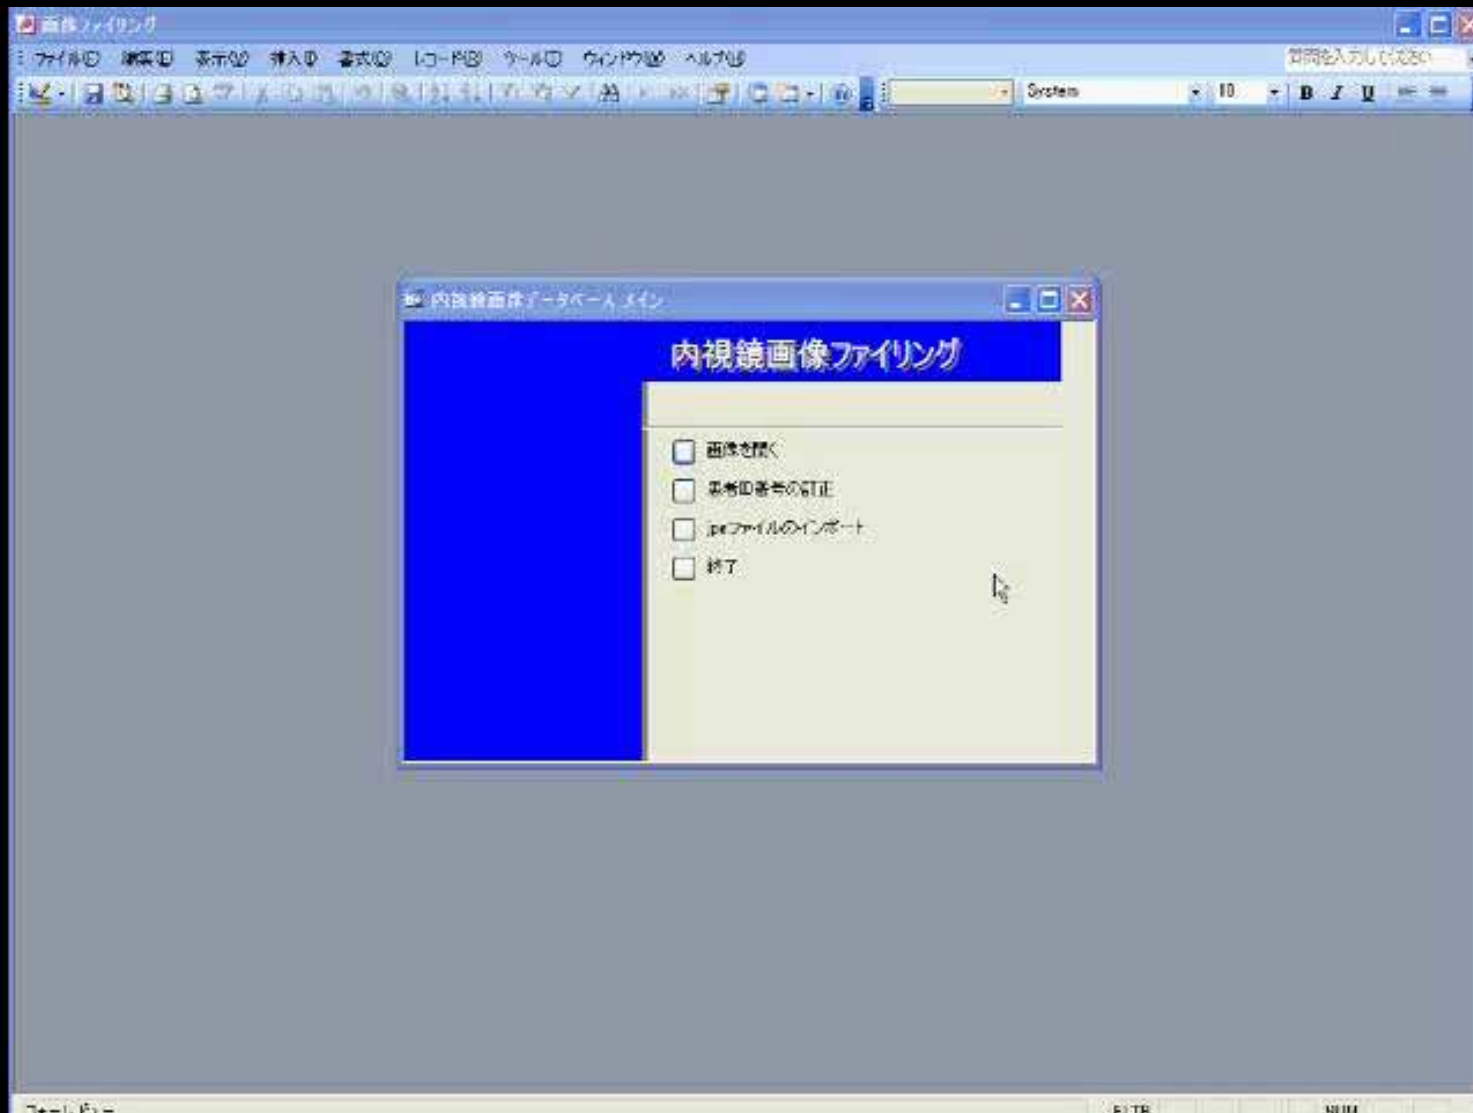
画像ファイリング

ファイル(F) 編集(E) 表示(V) 挿入(I) 書式(O) レコード(R) ツール(T) ウィンドウ(W) ヘルプ(H)

質問を入力してください

System 10 B I U

内視鏡画像データベース メイン

内視鏡画像ファイリング

画像を開く

患者ID番号の訂正

.jpeファイルのインポート

終了

フォーム ビュー

FLTR

NUM